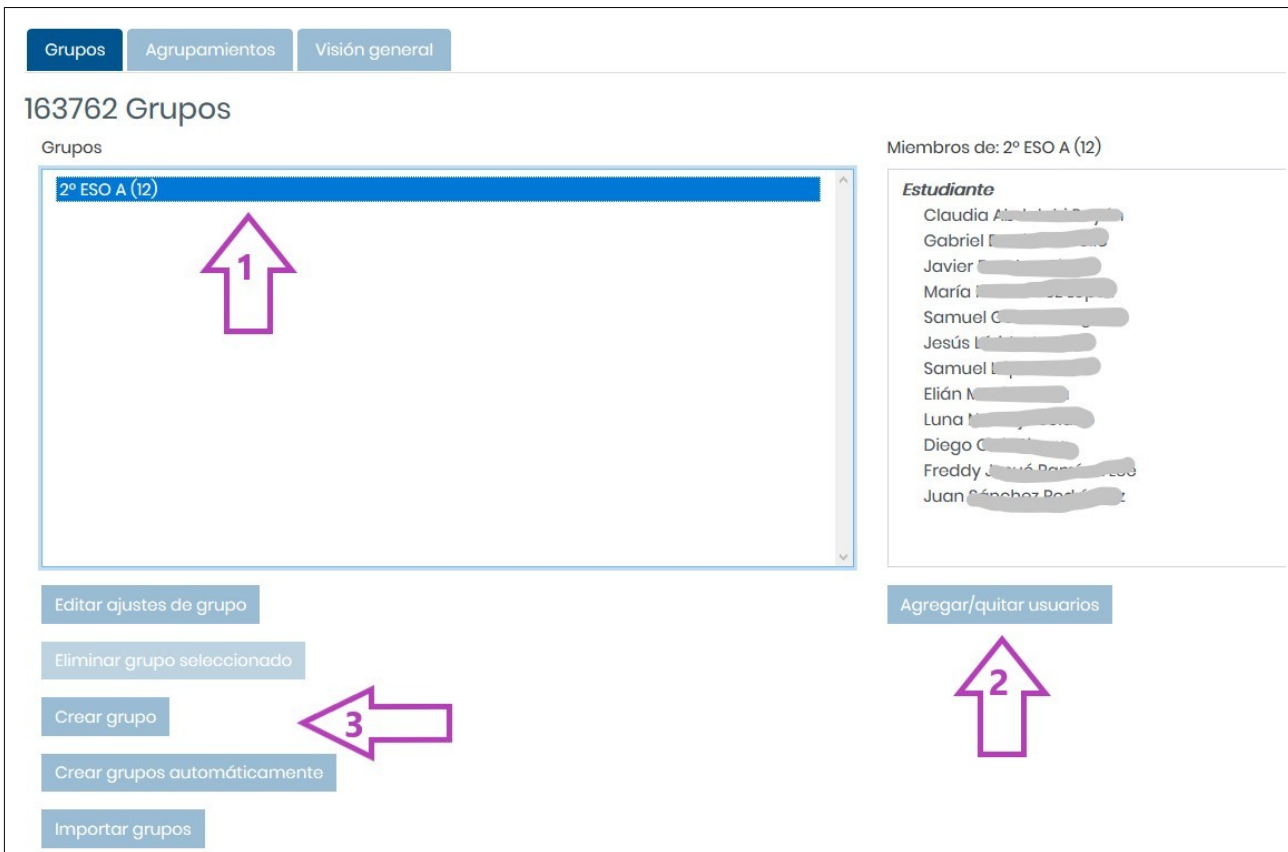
Grupos Agrupamientos Visión general

163762 Grupos

Grupos

2º ESO A (12)

1

Miembros de: 2º ESO A (12)

Estudiante
Claudia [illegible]
Gabriel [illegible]
Javier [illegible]
María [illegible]
Samuel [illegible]
Jesús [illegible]
Samuel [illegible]
Elián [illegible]
Luna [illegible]
Diego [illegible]
Freddy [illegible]
Juan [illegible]

Editar ajustes de grupo

Eliminar grupo seleccionado

Crear grupo

3

Crear grupos automáticamente

Importar grupos

Agregar/quitar usuarios

2